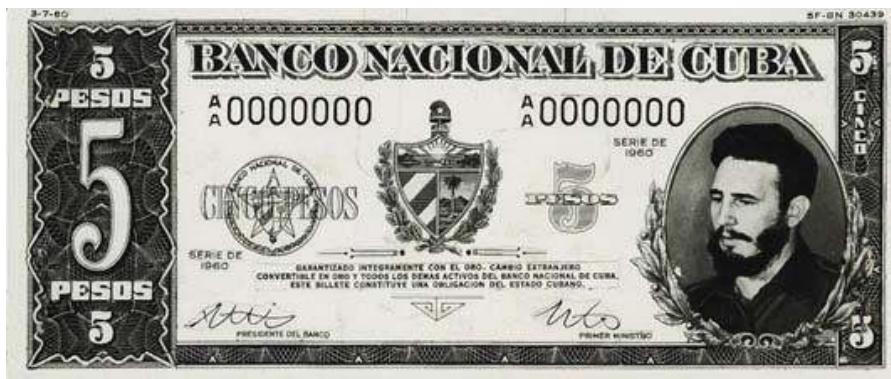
3-7-60

SF-BN 30439

5
PESOS
5
PESOS
5

BANCO NACIONAL DE CUBA

A
A 0000000

A
A 0000000

SERIE DE
1960

BANCO NACIONAL DE CUBA

CINCO PESOS

5
PESOS

SERIE DE
1960

GARANTIZADO INTEGRAMENTE CON EL ORO, CAMBIO EXTRANJERO CONVERTIBLE EN ORO Y TODOS LOS DEMAS ACTIVOS DEL BANCO NACIONAL DE CUBA. ESTE BILLETE CONSTITUYE UNA OBLIGACION DEL ESTADO CUBANO.

PRESIDENTE DEL BANCO

PRIMER MINISTRO

5
CINCO
5